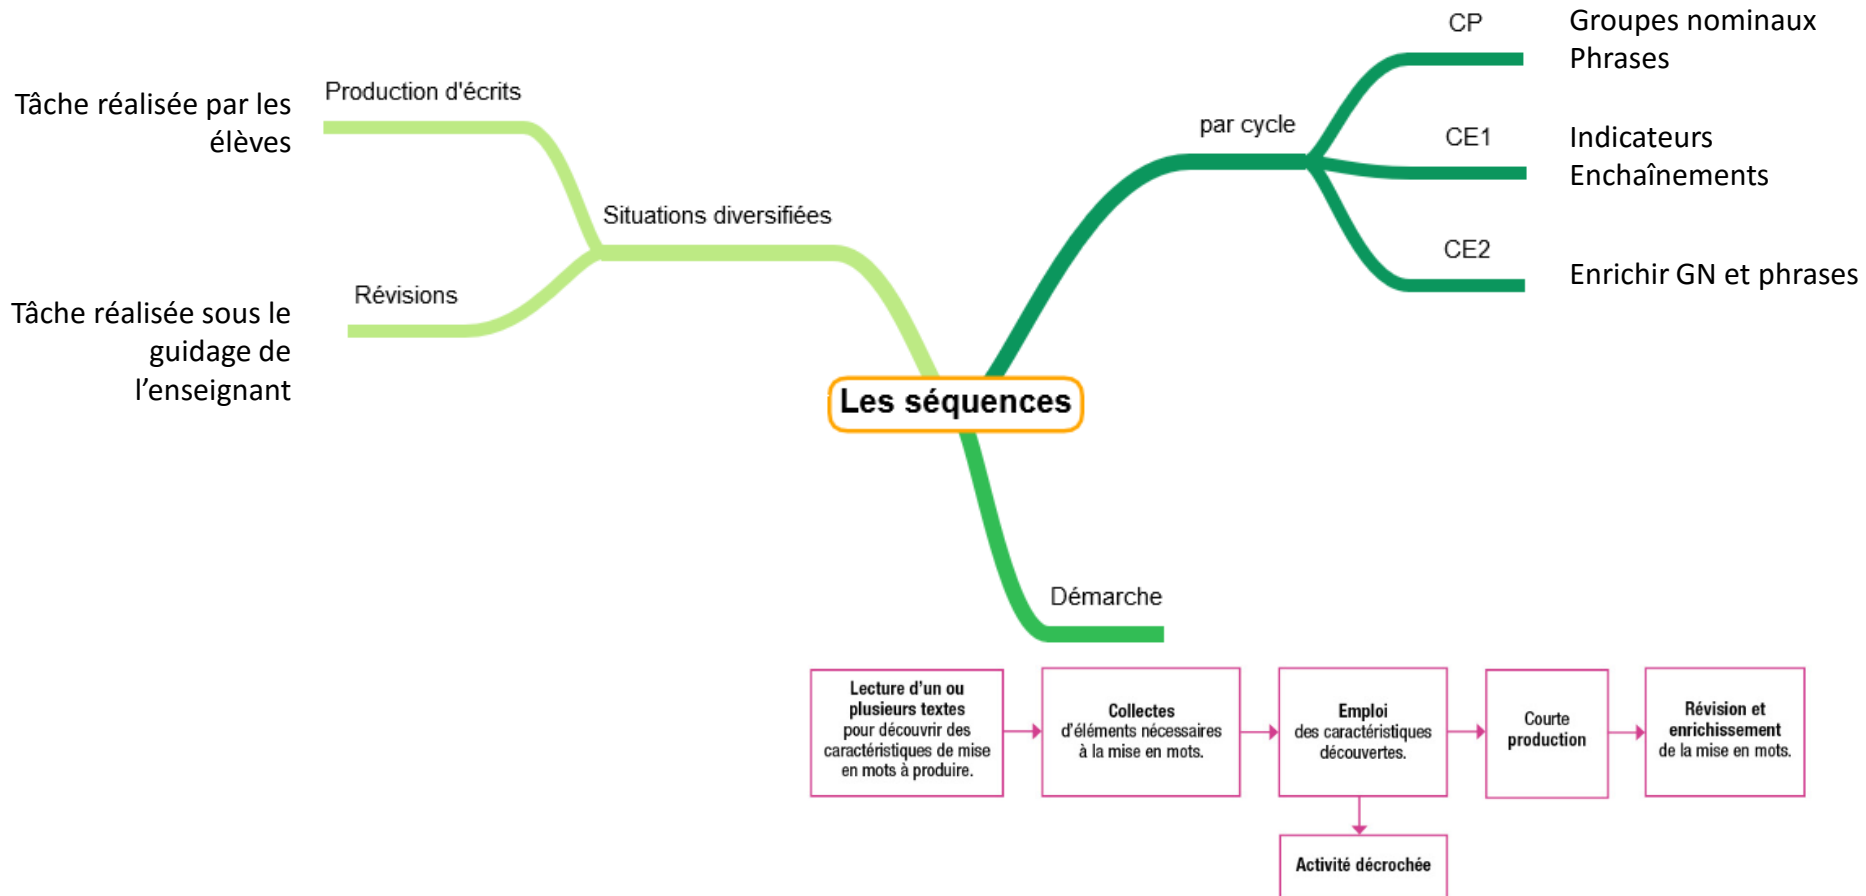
Les séquences

Situations diversifiées

Production d'écrits

Tâche réalisée par les élèves

Révisions

Tâche réalisée sous le guidage de l'enseignant

par cycle

CP

Groupes nominaux
Phrases

CE1

Indicateurs
Enchaînements

CE2

Enrichir GN et phrases

Démarche

Lecture d'un ou plusieurs textes pour découvrir des caractéristiques de mise en mots à produire.

Collectes d'éléments nécessaires à la mise en mots.

Emploi des caractéristiques découvertes.

Courte production

Révision et enrichissement de la mise en mots.

Activité décrochée